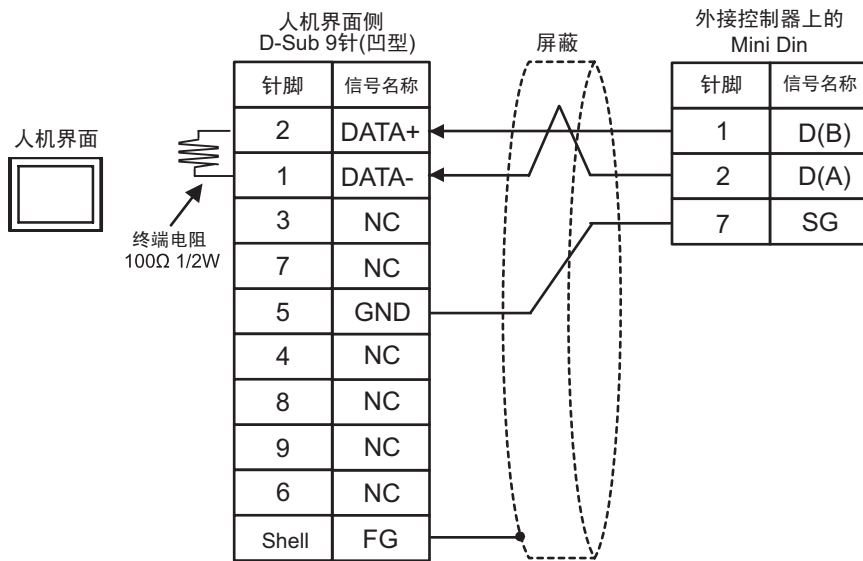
人机界面

终端电阻
100Ω 1/2W

人机界面侧
D-Sub 9针(凹型)

| 针脚 | 信号名称 |
|---|---|
| 2 | DATA+ |
| 1 | DATA- |
| 3 | NC |
| 7 | NC |
| 5 | GND |
| 4 | NC |
| 8 | NC |
| 9 | NC |
| 6 | NC |
| Shell | FG |

屏蔽

外接控制器上的
Mini Din

| 针脚 | 信号名称 |
|---|---|
| 1 | D(B) |
| 2 | D(A) |
| 7 | SG |